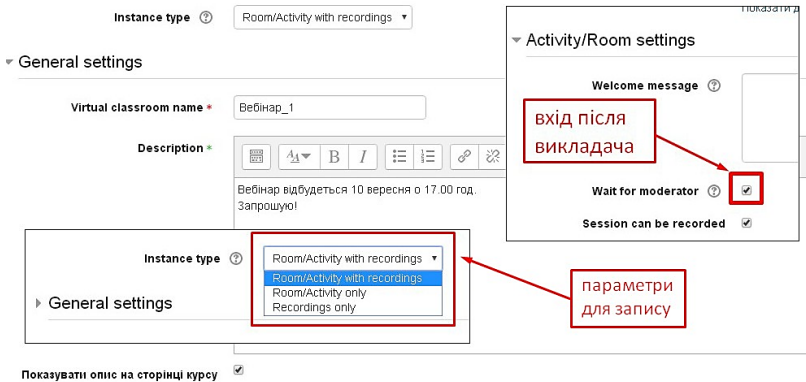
Instance type
Room/Activity with recordings

General settings

Virtual classroom name
Вебінар_1

Description
Вебінар відбудеться 10 вересня о 17.00 год. Запрошую!

Показати д

Activity/Room settings

Welcome message

вхід після викладача

Wait for moderator

Session can be recorded

Instance type
Room/Activity with recordings
Room/Activity with recordings
Room/Activity only
Recordings only

General settings

параметри для запису

Показувати опис на сторінці курсу